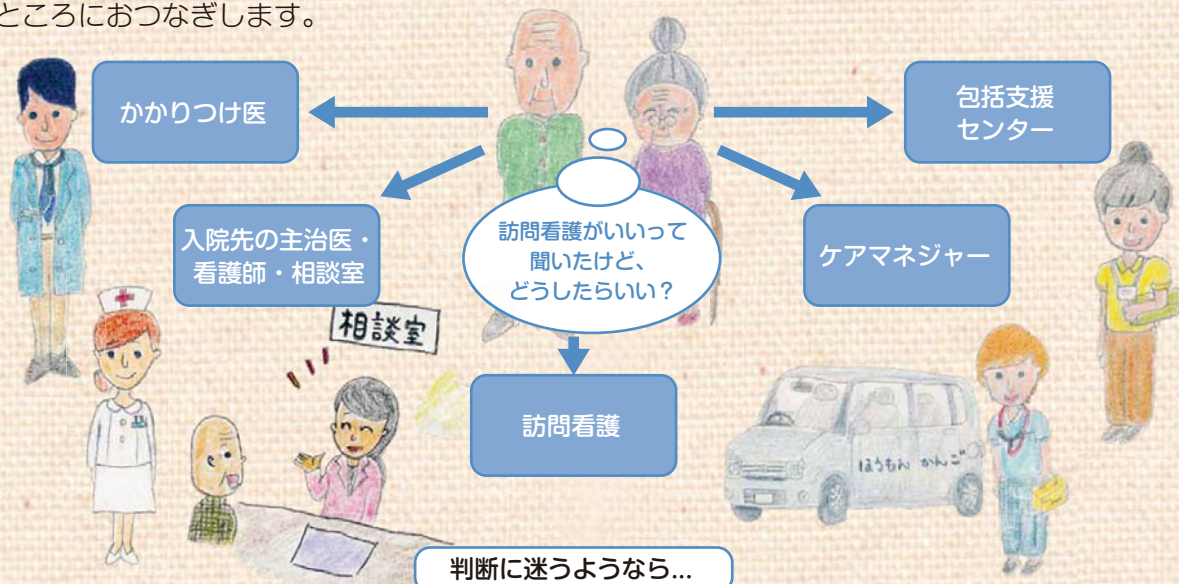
ところにおつなぎします。

かかりつけ医

包括支援センター

入院先の主治医・看護師・相談室

訪問看護がいいって聞いたけど、どうしたらいい？

ケアマネジャー

相談室

訪問看護

ほうもん かんご

判断に迷うようなら...